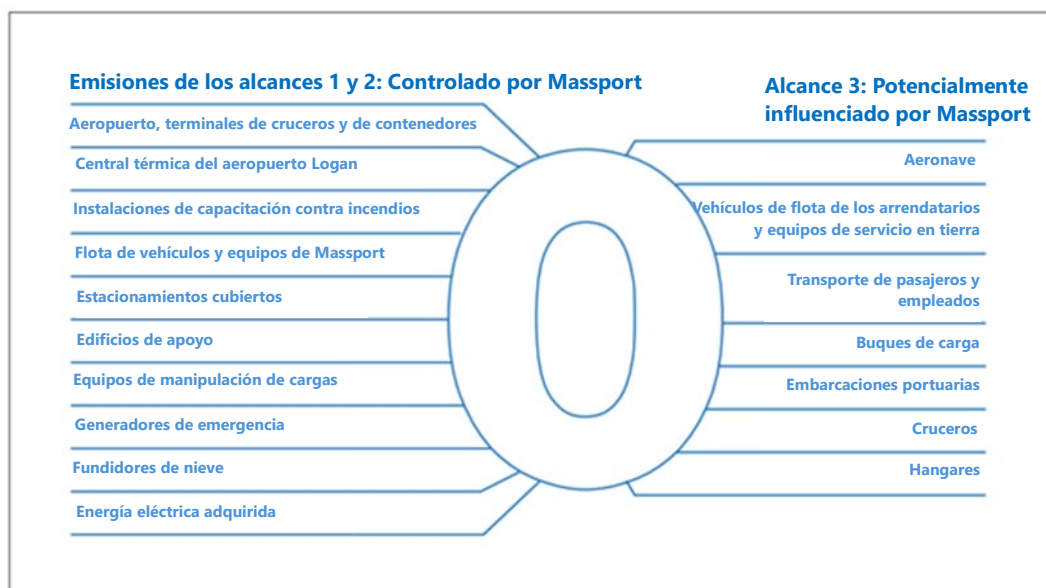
Emisiones de los alcances 1 y 2: Controlado por Massport

Aeropuerto, terminales de cruceros y de contenedores

Central térmica del aeropuerto Logan

Instalaciones de capacitación contra incendios

Flota de vehículos y equipos de Massport

Estacionamientos cubiertos

Edificios de apoyo

Equipos de manipulación de cargas

Generadores de emergencia

Fundidores de nieve

Energía eléctrica adquirida

0

Alcance 3: Potencialmente influenciado por Massport

Aeronave

Vehículos de flota de los arrendatarios y equipos de servicio en tierra

Transporte de pasajeros y empleados

Buques de carga

Embarcaciones portuarias

Cruceros

Hangares